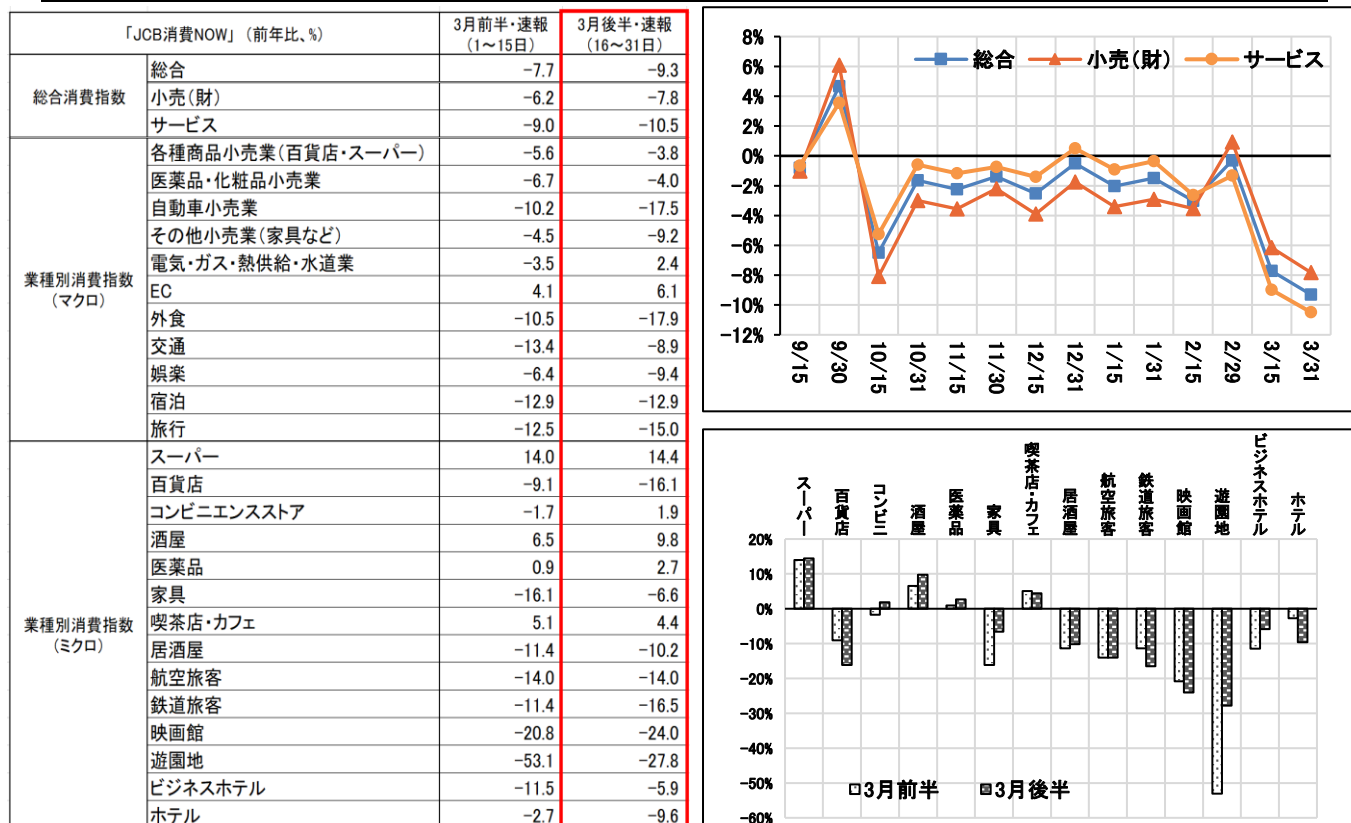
| 「JCB消費NOW」（前年比、%） | | 3月前半・速報（1～15日） | 3月後半・速報（16～31日） |
|---|---|---|---|
| 総合消費指数 | 総合 | -7.7 | -9.3 |
| | 小売(財) | -6.2 | -7.8 |
| | サービス | -9.0 | -10.5 |
| 業種別消費指数（マクロ） | 各種商品小売業(百貨店・スーパー) | -5.6 | -3.8 |
| | 医薬品・化粧品小売業 | -6.7 | -4.0 |
| | 自動車小売業 | -10.2 | -17.5 |
| | その他小売業(家具など) | -4.5 | -9.2 |
| | 電気・ガス・熱供給・水道業 | -3.5 | 2.4 |
| | EC | 4.1 | 6.1 |
| | 外食 | -10.5 | -17.9 |
| | 交通 | -13.4 | -8.9 |
| | 娯楽 | -6.4 | -9.4 |
| | 宿泊 | -12.9 | -12.9 |
| | 旅行 | -12.5 | -15.0 |
| 業種別消費指数（ミクロ） | スーパー | 14.0 | 14.4 |
| | 百貨店 | -9.1 | -16.1 |
| | コンビニエンスストア | -1.7 | 1.9 |
| | 酒屋 | 6.5 | 9.8 |
| | 医薬品 | 0.9 | 2.7 |
| | 家具 | -16.1 | -6.6 |
| | 喫茶店・カフェ | 5.1 | 4.4 |
| | 居酒屋 | -11.4 | -10.2 |
| | 航空旅客 | -14.0 | -14.0 |
| | 鉄道旅客 | -11.4 | -16.5 |
| | 映画館 | -20.8 | -24.0 |
| | 遊園地 | -53.1 | -27.8 |
| | ビジネスホテル | -11.5 | -5.9 |
| | ホテル | -2.7 | -9.6 |

総合 小売(財) サービス
8% 6% 4% 2% 0% -2% -4% -6% -8% -10% -12%
9/15 9/30 10/15 10/31 11/15 11/30 12/15 12/31 1/15 1/31 2/15 2/29 3/15 3/31

スーパー 百貨店 コンビニ 酒屋 医薬品 家具 喫茶店・カフェ 居酒屋 航空旅客 鉄道旅客 映画館 遊園地 ビジネスホテル ホテル
20% 10% 0% -10% -20% -30% -40% -50% -60%
3月前半 3月後半